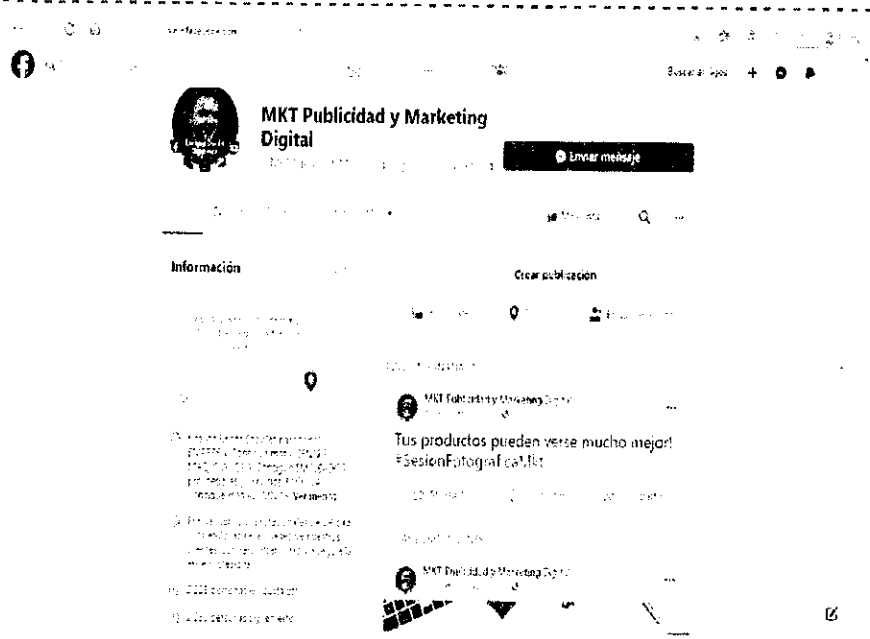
MKT Publicidad y Marketing Digital

Enviar mensaje

Buscar amigos

Información

Crear publicación

MKT Publicidad y Marketing Digital

Tus productos pueden verse mucho mejor! #SesionFotograficaMkt

MKT Publicidad y Marketing Digital